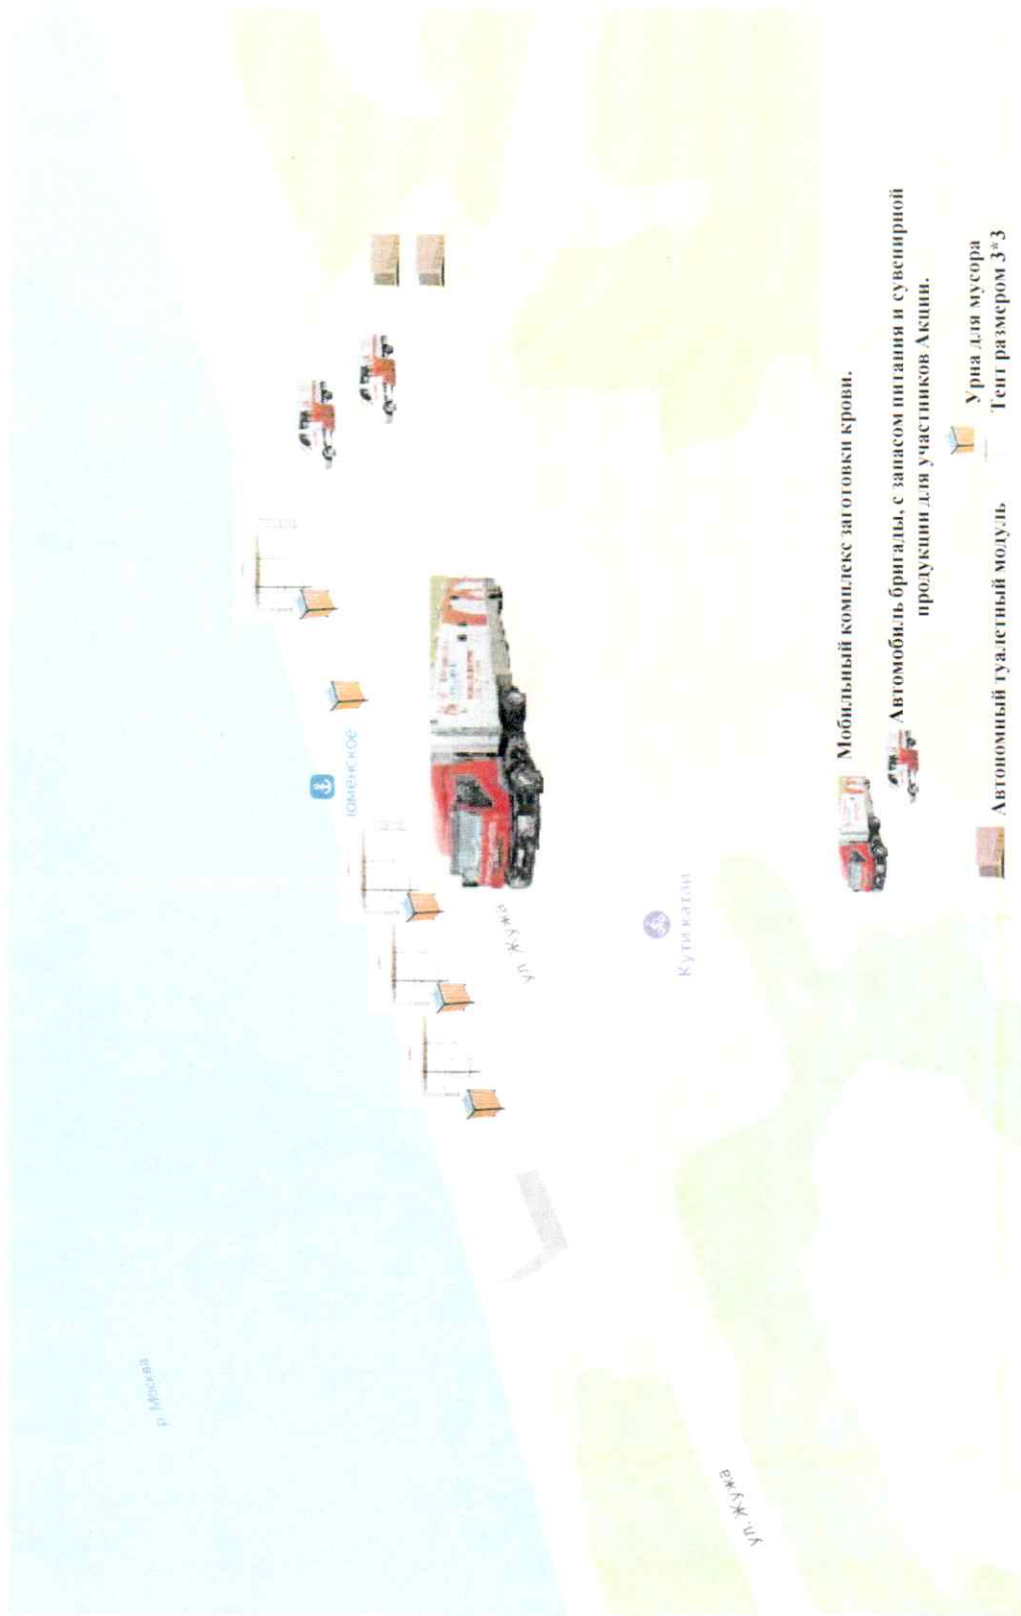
Мобильный комплекс заготовки крови.

Автомобиль бригады, с запасом питания и сувенирной продукции для участников Акции.

Автономный туалетный модуль

Урна для мусора

Тент размером 3*3

Коломенское

Кутикатан

ул. Жужа

р. Москва

ул. Жужа